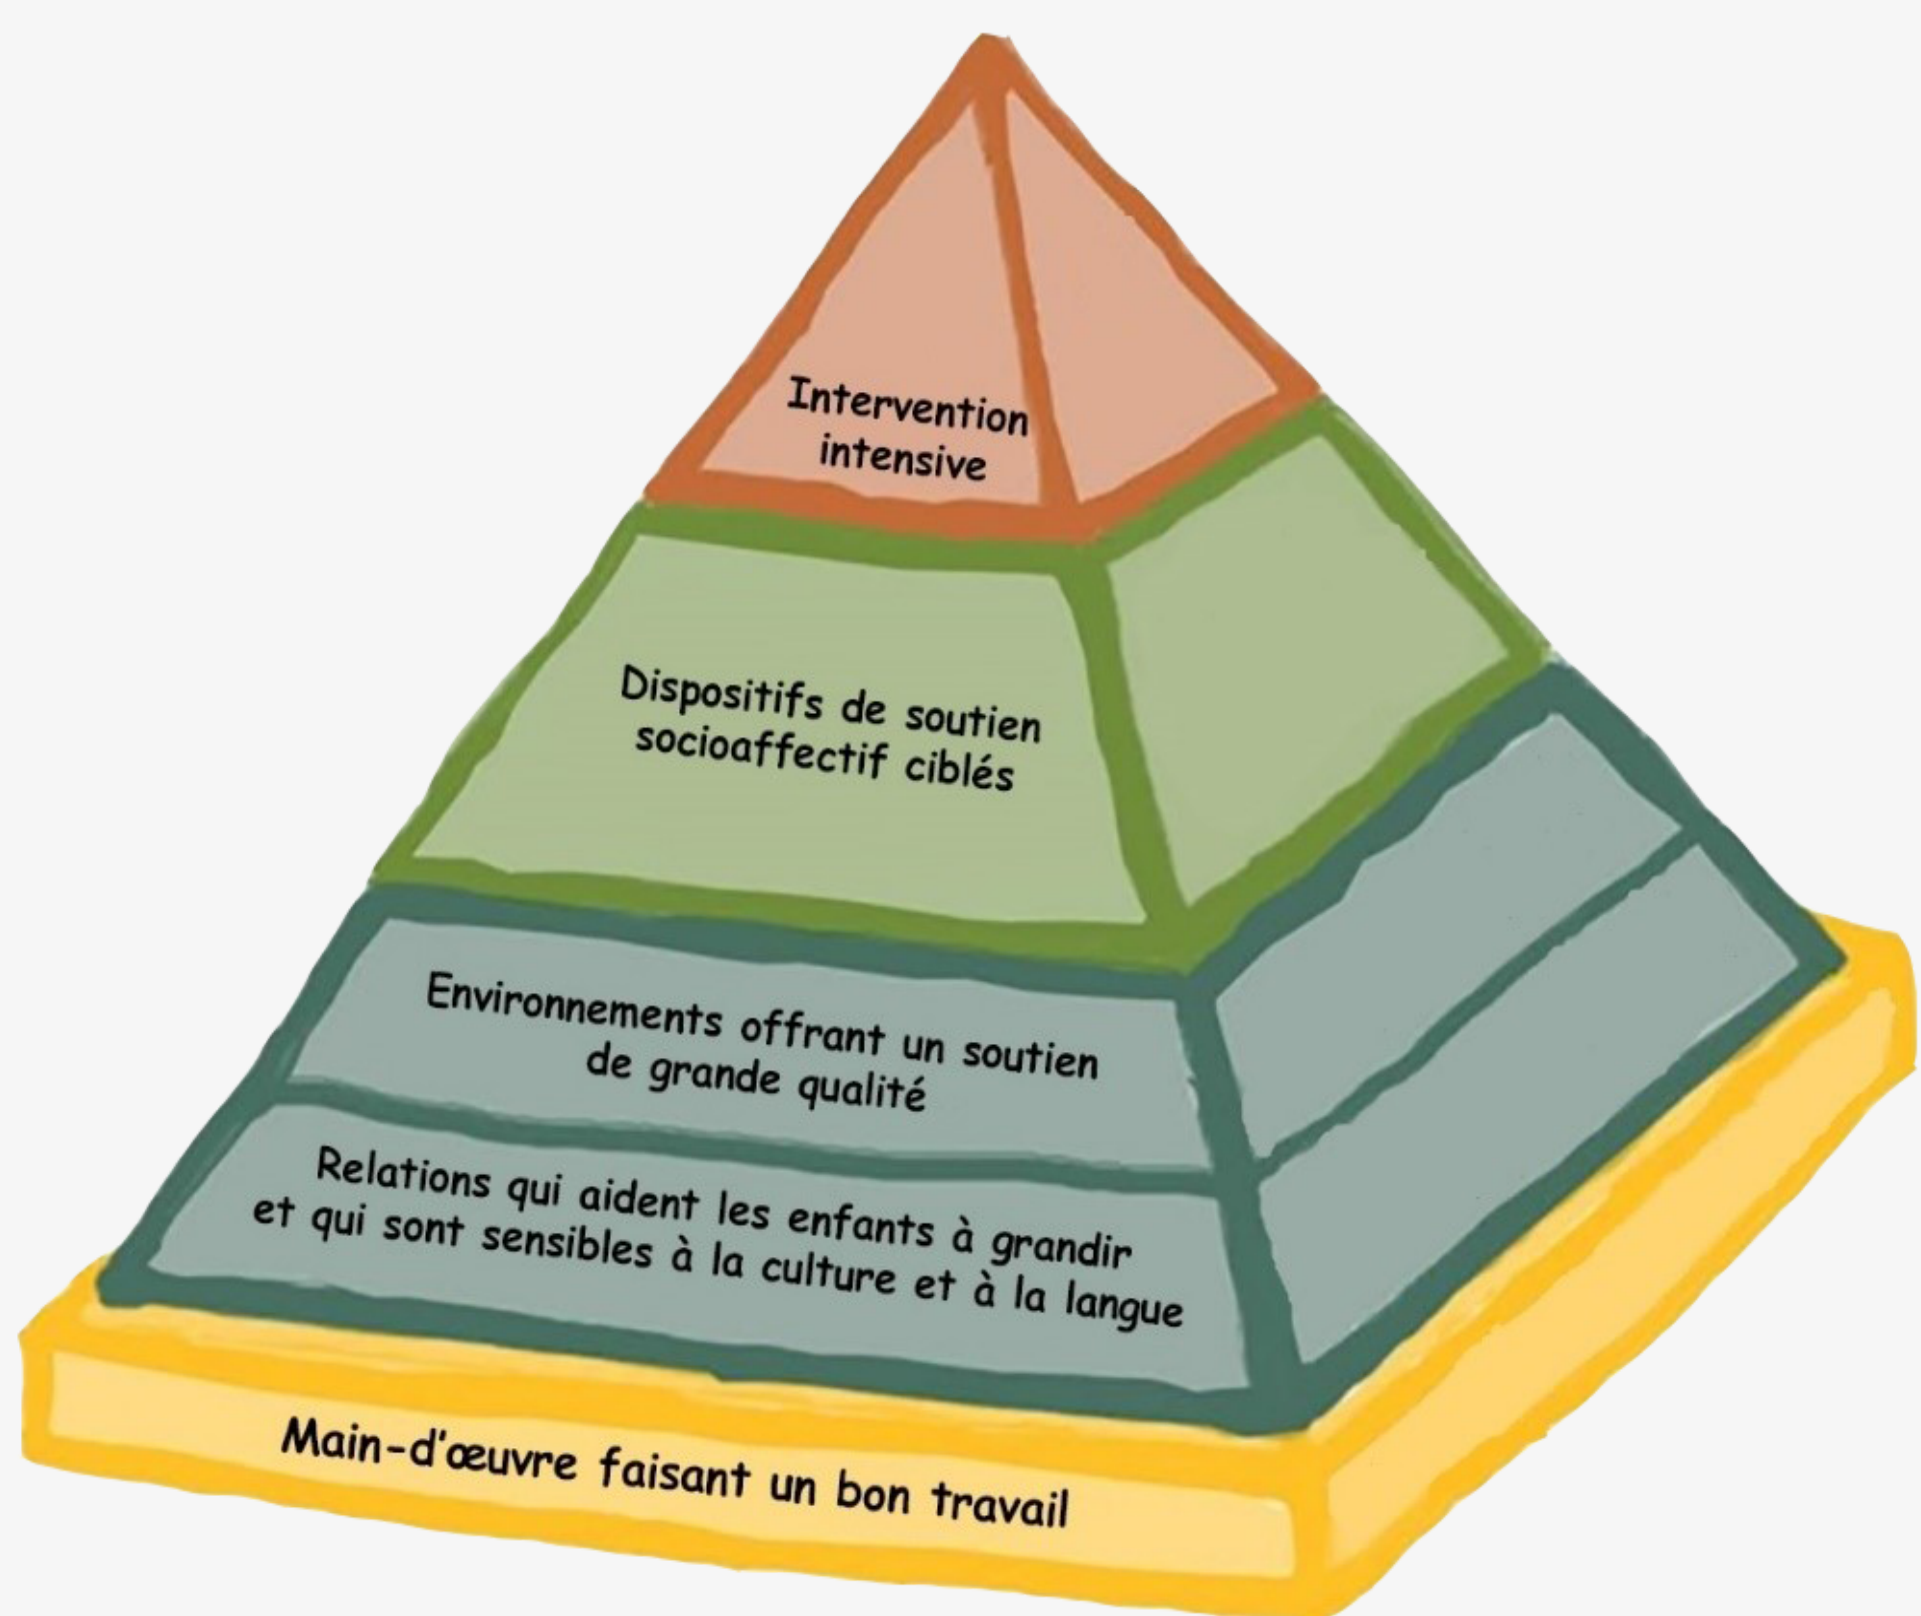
Intervention intensive

Dispositifs de soutien socioaffectif ciblés

Environnements offrant un soutien de grande qualité

Relations qui aident les enfants à grandir et qui sont sensibles à la culture et à la langue

Main-d'œuvre faisant un bon travail